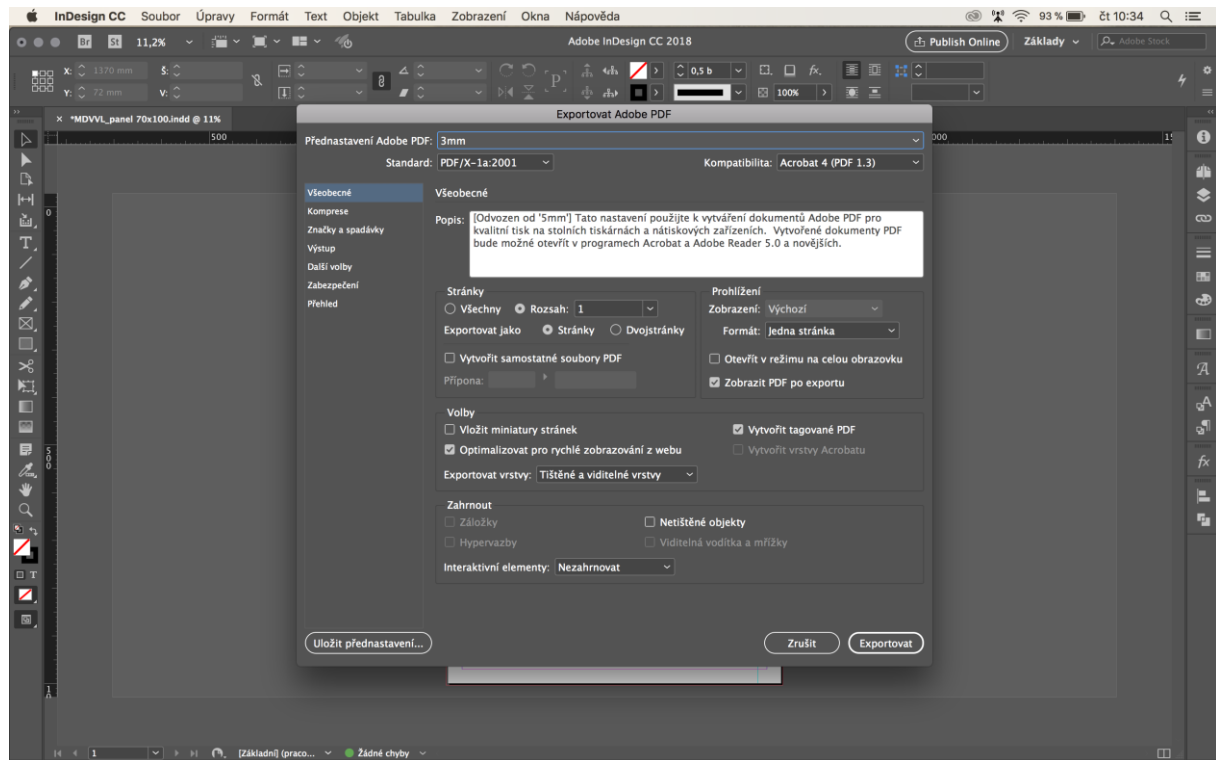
InDesign CC Soubor Úpravy Formát Text Objekt Tabulka Zobrazení Okna Nápověda

93 % čt 10:34

Br St 11,2%

Adobe InDesign CC 2018

Publish Online Základy Adobe Stock

X: 1370 mm Š: Y: 72 mm V:

0,5 b 100%

× *MDVVL_panel 70x100.indd @ 11%

500 000

Exportovat Adobe PDF

Přednastavení Adobe PDF: 3mm

Standard: PDF/X-1a:2001 Kompatibilita: Acrobat 4 (PDF 1.3)

Všeobecné
Komprese
Značky a spadávky
Výstup
Další volby
Zabezpečení
Přehled

Všeobecné

Popis: [Odvozen od '5mm'] Tato nastavení použijte k vytváření dokumentů Adobe PDF pro kvalitní tisk na stolních tiskárnách a nátiskových zařízeních. Vytvořené dokumenty PDF bude možné otevřít v programech Acrobat a Adobe Reader 5.0 a novějších.

Stránky
Všechny Rozsah: 1
Exportovat jako Stránky Dvojstránky
Vytvořit samostatné soubory PDF
Přípona:

Prohlížení
Zobrazení: Výchozí
Formát: Jedna stránka
Otevřít v režimu na celou obrazovku
Zobrazit PDF po exportu

Volby
Vložit miniatury stránek
Optimalizovat pro rychlé zobrazování z webu
Vytvořit tagované PDF
Vytvořit vrstvy Acrobatu
Exportovat vrstvy: Tištěné a viditelné vrstvy

Zahrnout
Záložky
Hypervazby
Netištěné objekty
Viditelná vodítka a mřížky
Interaktivní elementy: Nezahrnout

Uložit přednastavení...
Zrušit
Exportovat

1 [Základní] (praco... Žádné chyby